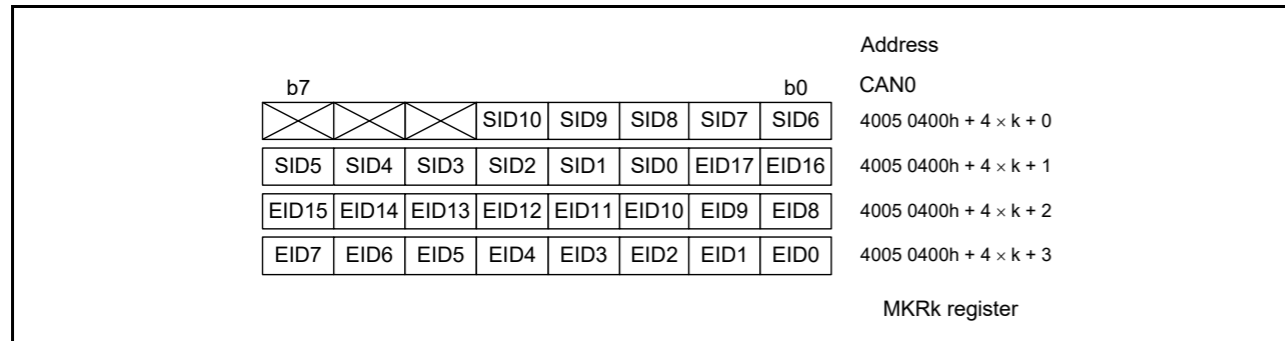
Address

b7 b0 CAN0

|  |  |  | SID10 | SID9 | SID8 | SID7 | SID6 |
|---|---|---|---|---|---|---|---|
| SID5 | SID4 | SID3 | SID2 | SID1 | SID0 | EID17 | EID16 |
| EID15 | EID14 | EID13 | EID12 | EID11 | EID10 | EID9 | EID8 |
| EID7 | EID6 | EID5 | EID4 | EID3 | EID2 | EID1 | EID0 |

4005 0400h + 4 $\times$ k + 0
4005 0400h + 4 $\times$ k + 1
4005 0400h + 4 $\times$ k + 2
4005 0400h + 4 $\times$ k + 3

MKRk register